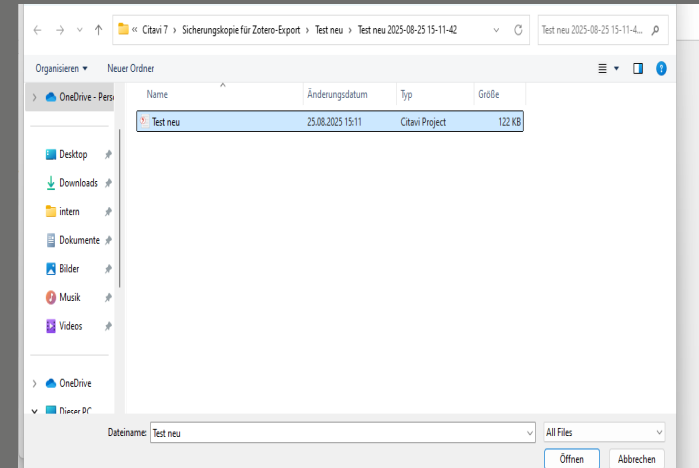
« Citavi 7 › Sicherungskopie für Zotero-Export › Test neu › Test neu 2025-08-25 15-11-42

Test neu 2025-08-25 15-11-4...

Organisieren ▾ Neuer Ordner

OneDrive - Pers

Desktop
Downloads
intern
Dokumente
Bilder
Musik
Videos

OneDrive
Dieser PC

| Name | Änderungsdatum | Typ | Größe |
|---|---|---|---|
| Test neu | 25.08.2025 15:11 | Citavi Project | 122 KB |

Dateiname: Test neu

All Files

Öffnen Abbrechen